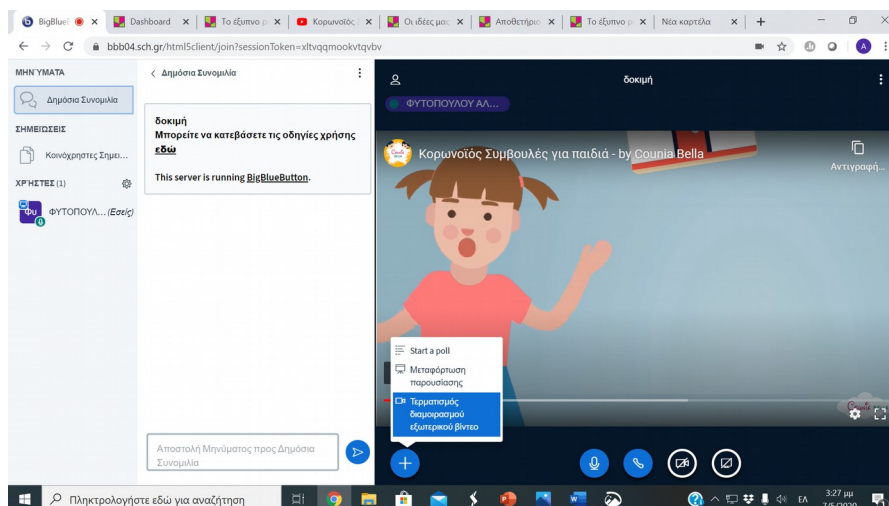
BigBlue | Dashboard | Το έξυπνο | Κορωνοϊός | Οι ιδέες μας | Αποθετήριο | Το έξυπνο | Νέα καρτέλα

bbb04.sch.gr/html5client/join?sessionToken=xltvqqmookvtqvbv

ΜΗΝΥΜΑΤΑ

Δημόσια Συνομιλία

ΣΗΜΕΙΩΣΕΙΣ

Κοινόχρηστες Σημει...

ΧΡΗΣΤΕΣ (1)

ΦΥ ΦΥΤΟΠΟΥΛ... (Εσείς)

< Δημόσια Συνομιλία

δοκιμή
Μπορείτε να κατεβάσετε τις οδηγίες χρήσης εδώ

This server is running BigBlueButton.

Αποστολή Μηνύματος προς Δημόσια Συνομιλία

δοκιμή

ΦΥΤΟΠΟΥΛΟΥ ΑΛ...

Κορωνοϊός Συμβουλές για παιδιά - by Counia Bella

Αντιγραφή...

Start a poll

Μεταφόρτωση παρουσίασης

Τερματισμός διαμοιρασμού εξωτερικού βίντεο

Πληκτρολογήστε εδώ για αναζήτηση

ΕΛ 3:27 μμ